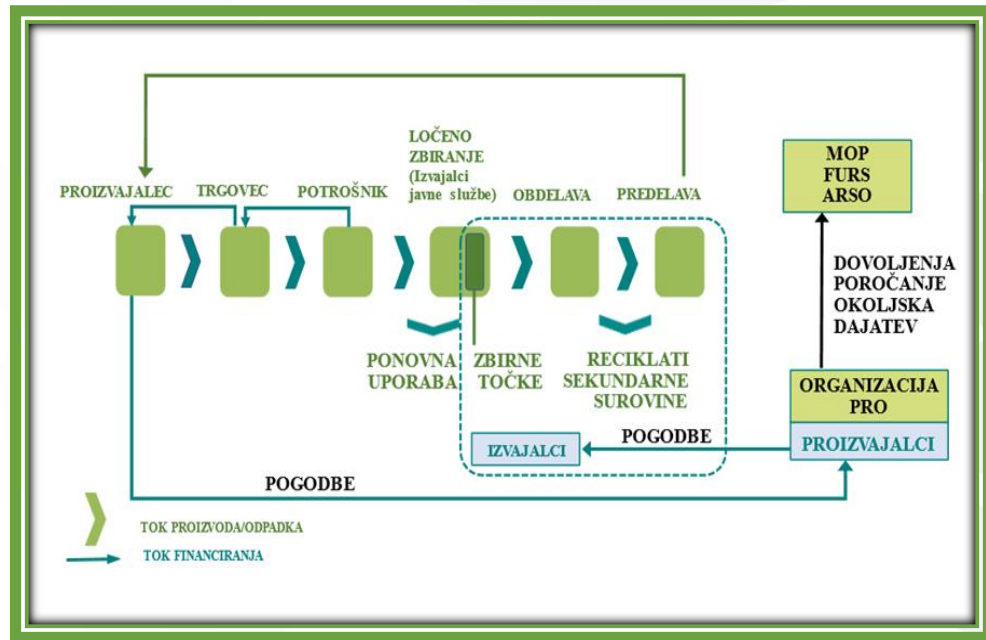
PROIZVAJALEC
TRGOVEC
POTROŠNIK
LOČENO ZBIRANJE (Izvajalci javne službe)
OBDELAVA
PREDELAVA

MOP
FURS
ARSO

DOVOLJENJA
POROČANJE
OKOLJSKA DAJATEV

PONOVNA UPORABA
ZBIRNE TOČKE
RECIKLATI SEKUNDARNE SUROVINE

ORGANIZACIJA PRO
PROIZVAJALCI

POGODBE
IZVAJALCI

POGODBE

TOK PROIZVODA/ODPADKA
TOK FINANCIRANJA